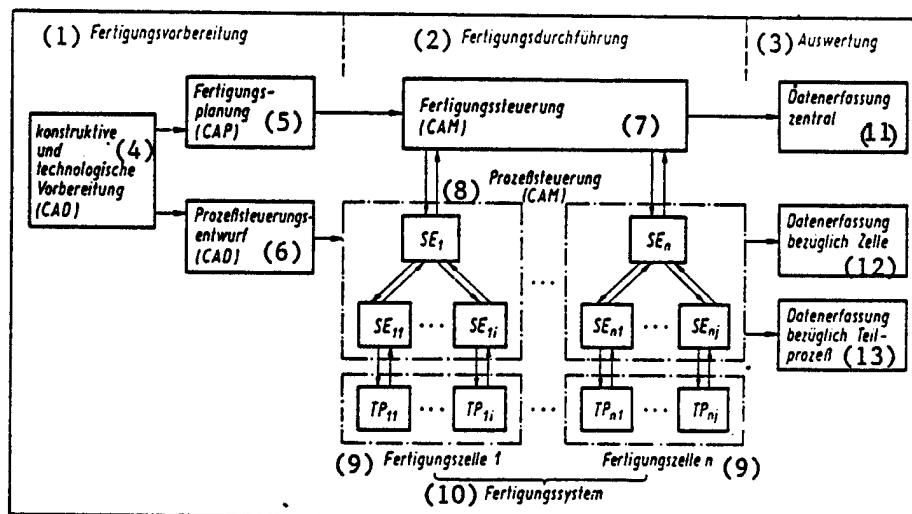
(1) Fertigungsvorbereitung

(2) Fertigungsdurchführung

(3) Auswertung

konstruktive und technologische Vorbereitung (CAD) (4)

Fertigungsplanung (CAP) (5)

Prozeßsteuerungsentwurf (CAD) (6)

Fertigungssteuerung (CAM) (7)

Prozeßsteuerung (CAM) (8)

$SE_1$

$SE_n$

$SE_{11}$ ... $SE_{1i}$

$SE_{n1}$ ... $SE_{nj}$

$TP_{11}$ ... $TP_{1i}$

$TP_{n1}$ ... $TP_{nj}$

...

(9) Fertigungszelle 1

Fertigungszelle n (9)

(10) Fertigungssystem

Datenerfassung zentral (11)

Datenerfassung bezüglich Zelle (12)

Datenerfassung bezüglich Teilprozeß (13)